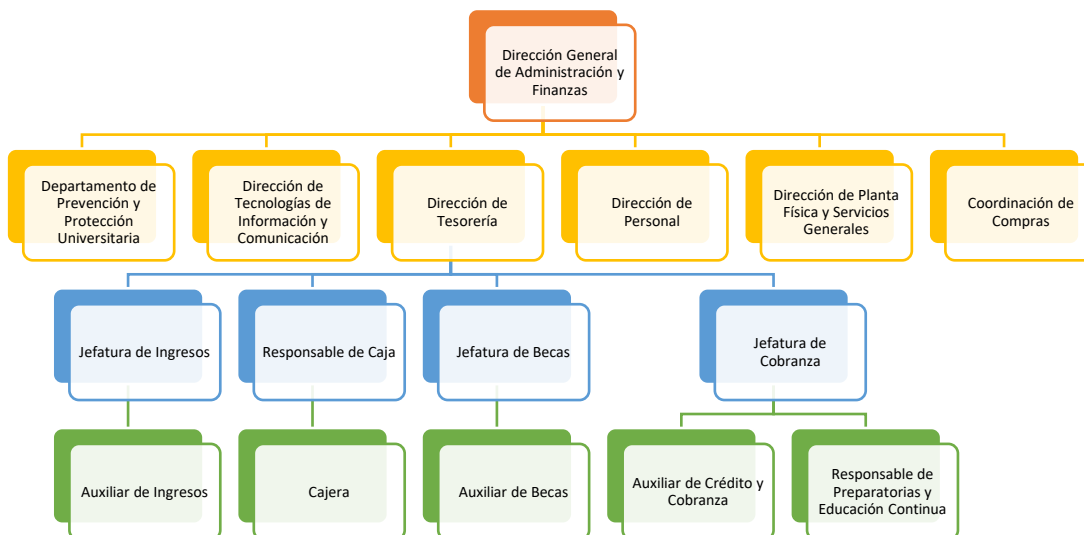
Dirección General de Administración y Finanzas

Departamento de Prevención y Protección Universitaria

Dirección de Tecnologías de Información y Comunicación

Dirección de Tesorería

Dirección de Personal

Dirección de Planta Física y Servicios Generales

Coordinación de Compras

Jefatura de Ingresos

Responsable de Caja

Jefatura de Becas

Jefatura de Cobranza

Auxiliar de Ingresos

Cajera

Auxiliar de Becas

Auxiliar de Crédito y Cobranza

Responsable de Preparatorias y Educación Continua